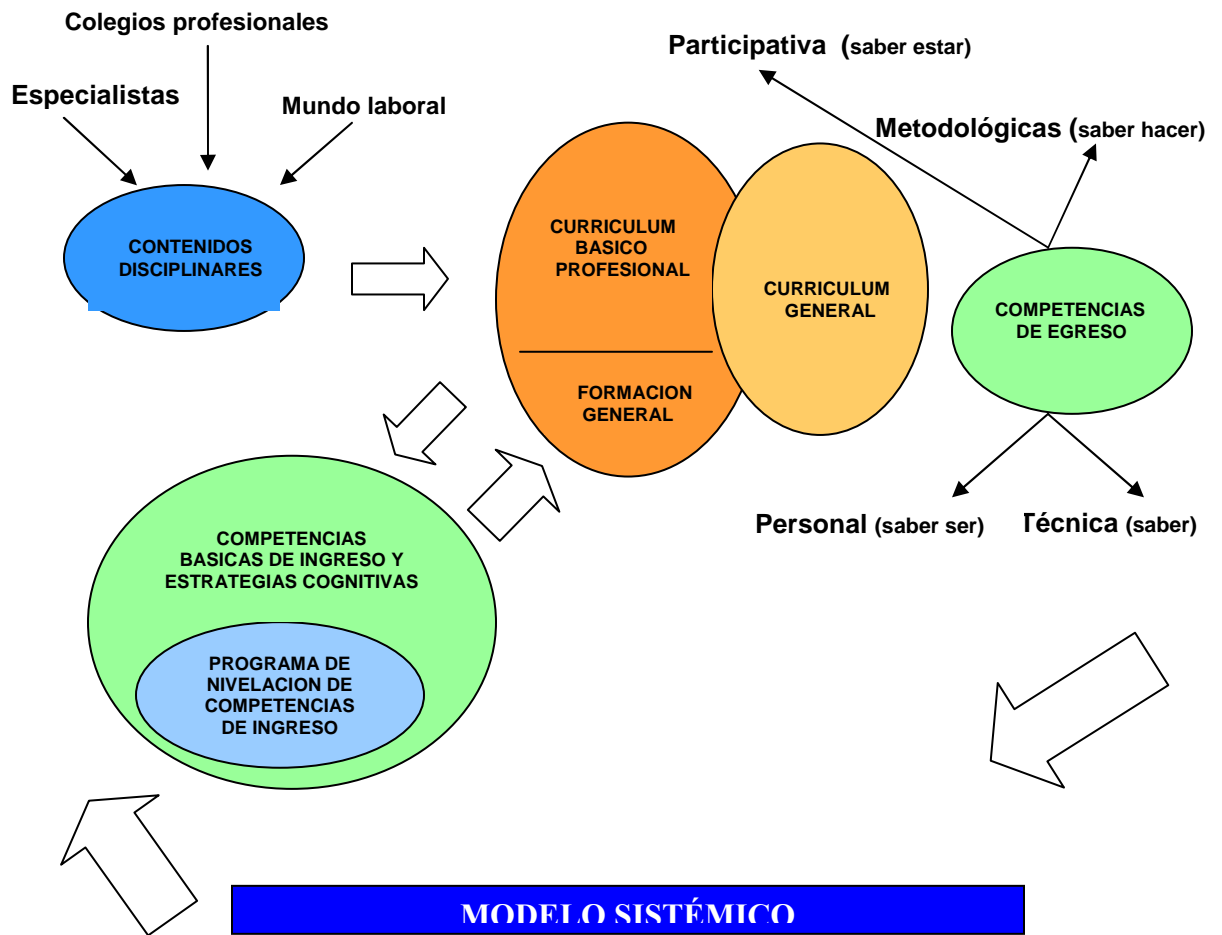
Colegios profesionales

Especialistas

Mundo laboral

CONTENIDOS DISCIPLINARES

Participativa (saber estar)

Metodológicas (saber hacer)

CURRICULUM BASICO PROFESIONAL

FORMACION GENERAL

CURRICULUM GENERAL

COMPETENCIAS DE EGRESO

Personal (saber ser)

Técnica (saber)

COMPETENCIAS BASICAS DE INGRESO Y ESTRATEGIAS COGNITIVAS

PROGRAMA DE NIVELACION DE COMPETENCIAS DE INGRESO

MODELO SISTÉMICO